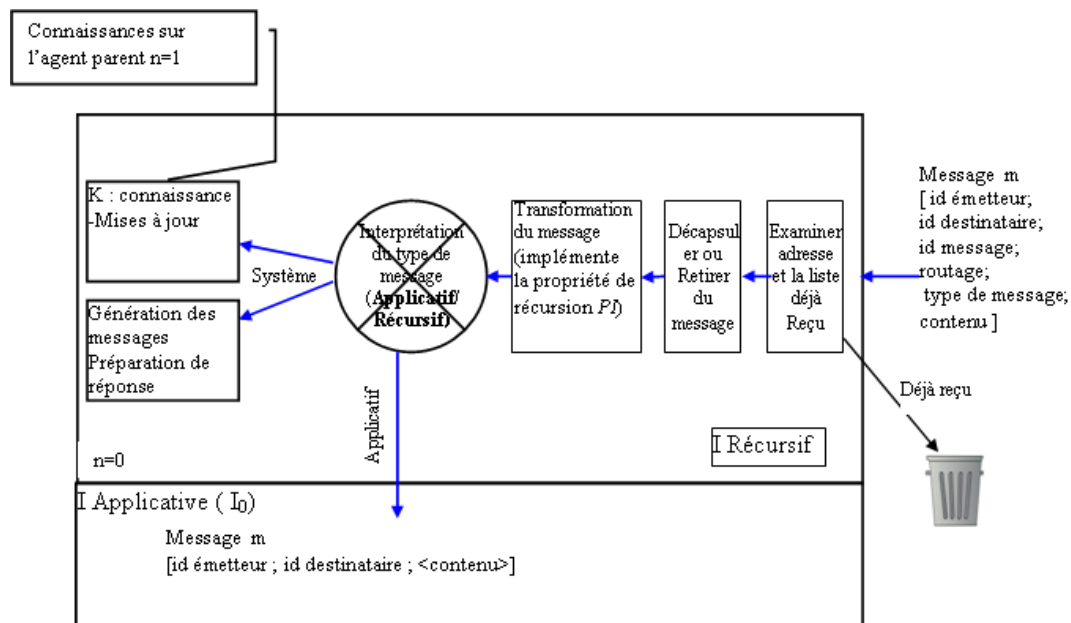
Connaissances sur l'agent parent n=1

K : connaissance
-Mises à jour

Système

Génération des messages
Préparation de réponse

Interprétation du type de message
(Applicatif/ Récursif)

Transformation du message (implémente la propriété de récursion PI)

Décapsuler ou Retirer du message

Examiner adresse et la liste déjà Reçu

Message m
[ id émetteur;
id destinataire;
id message;
routage;
type de message;
contenu ]

Déjà reçu

Applicatif

n=0

I Récursif

I Applicative ( $I_0$)

Message m
[id émetteur ; id destinataire ; <contenu>]